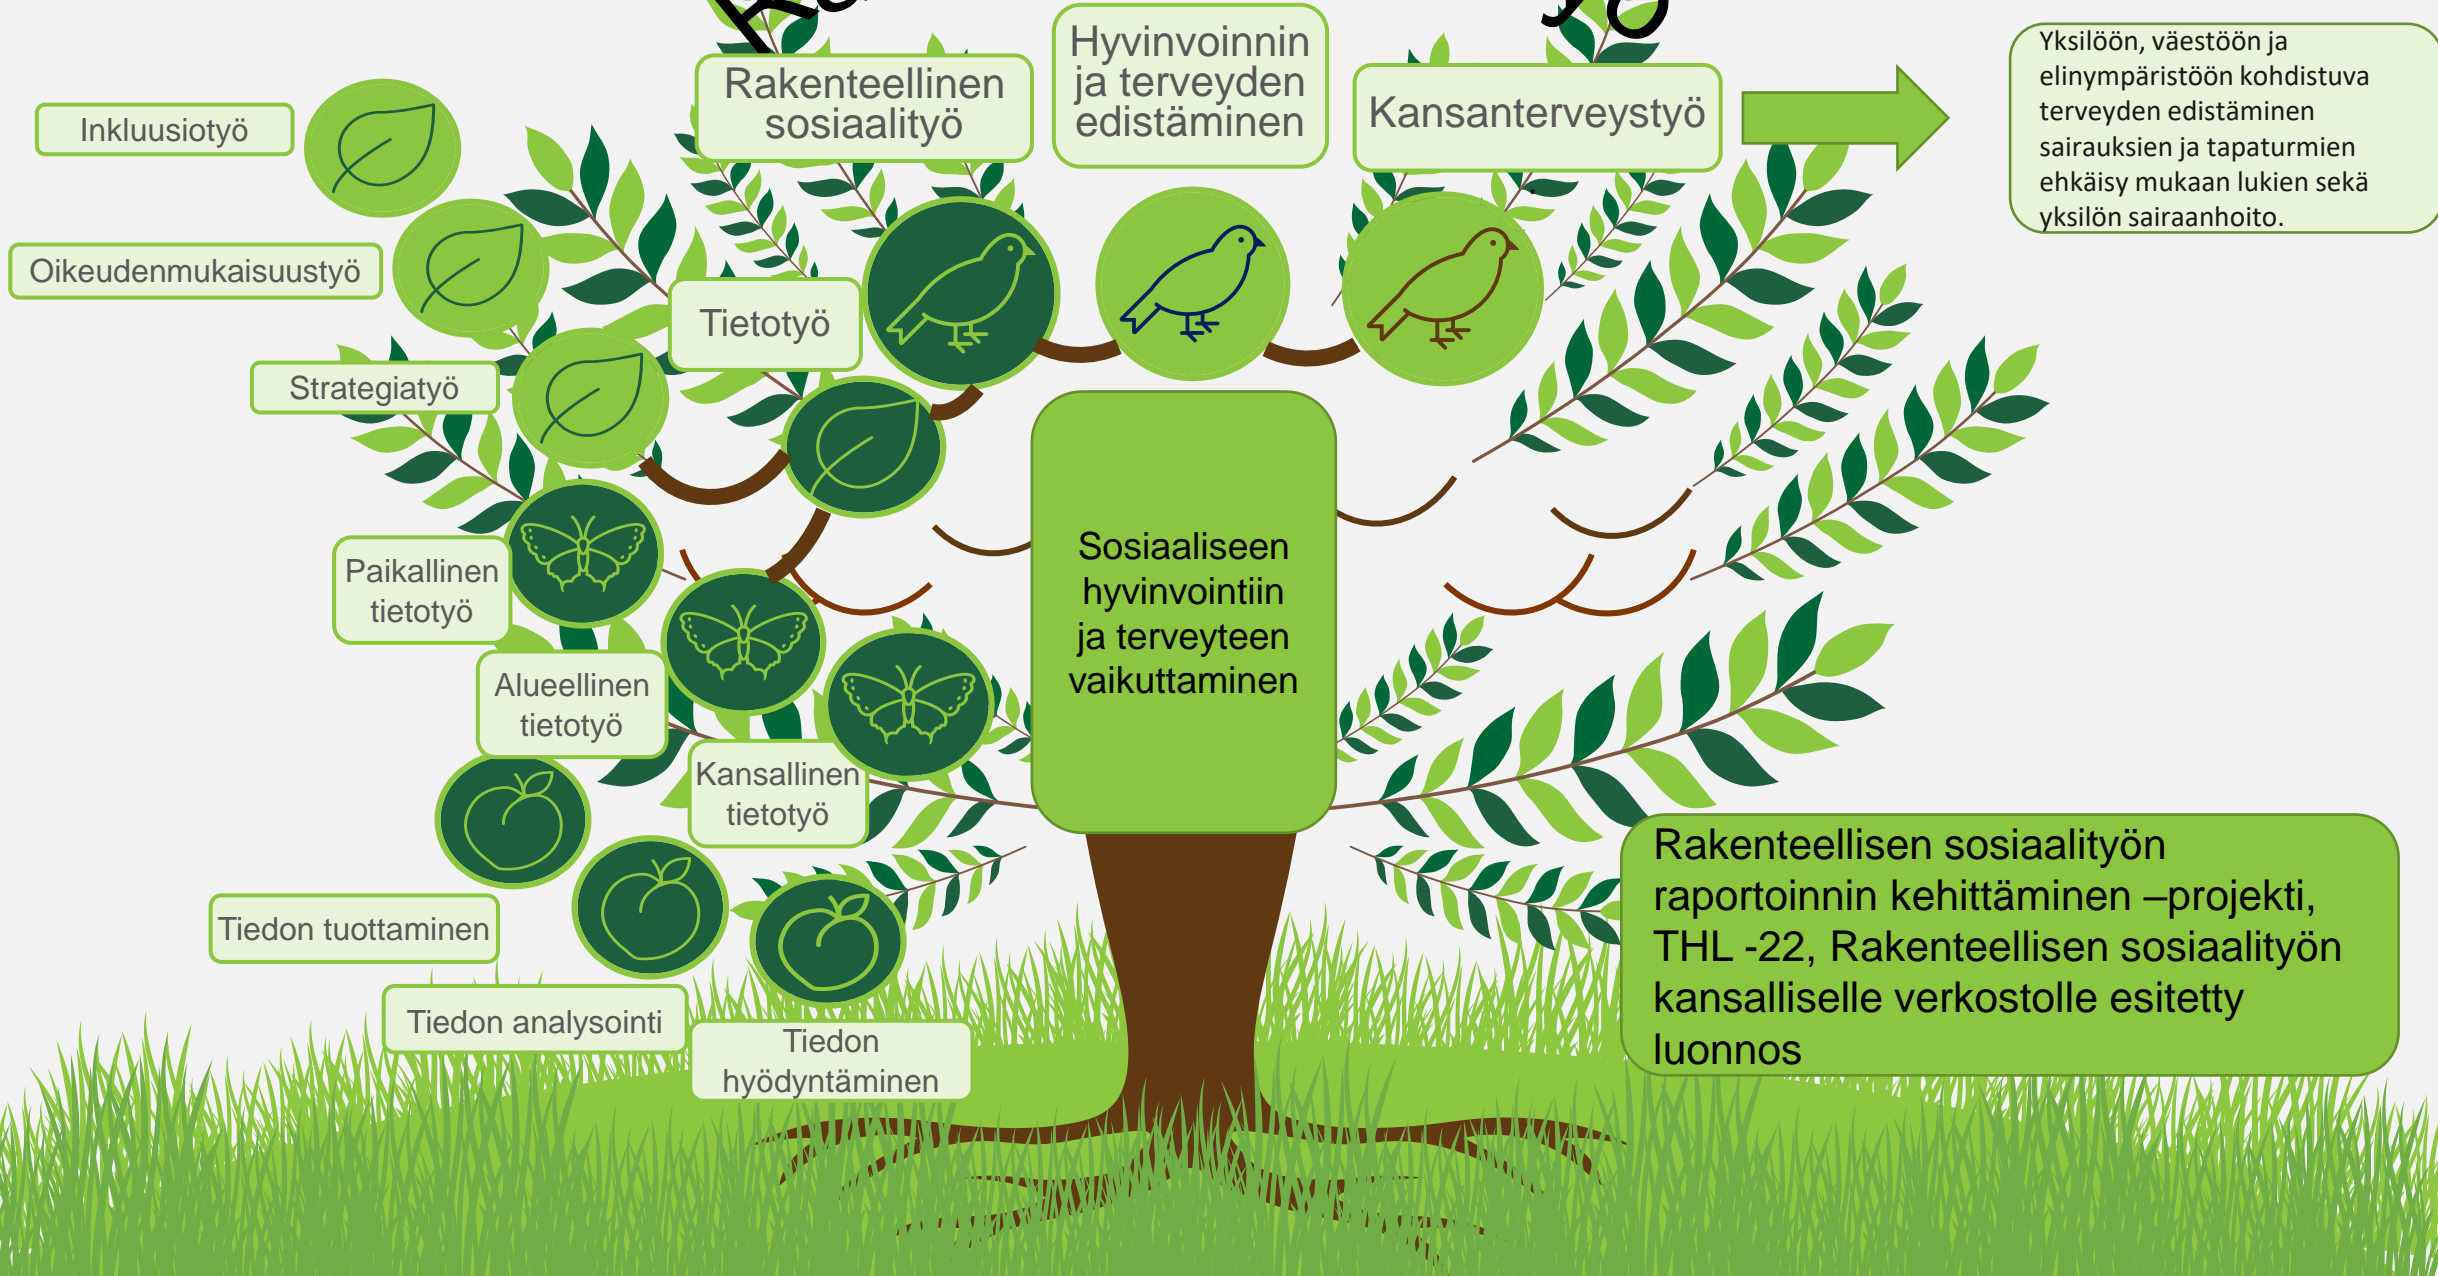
Rakenteellinen sosiaalityö

Hyvinvoinnin ja terveyden edistäminen

Kansanterveystyö

Yksilöön, väestöön ja elinympäristöön kohdistuva terveyden edistäminen sairauksien ja tapaturmien ehkäisy mukaan lukien sekä yksilön sairaanhoito.

Inkluusiotyö

Oikeudenmukaisuustyö

Strategiatyö

Tietotyö

Paikallinen tietotyö

Alueellinen tietotyö

Kansallinen tietotyö

Sosiaaliseen hyvinvointiin ja terveyteen vaikuttaminen

Tiedon tuottaminen

Tiedon analysointi

Tiedon hyödyntäminen

Rakenteellisen sosiaalityön raportoinnin kehittäminen –projekti, THL -22, Rakenteellisen sosiaalityön kansalliselle verkostolle esitetty luonnos